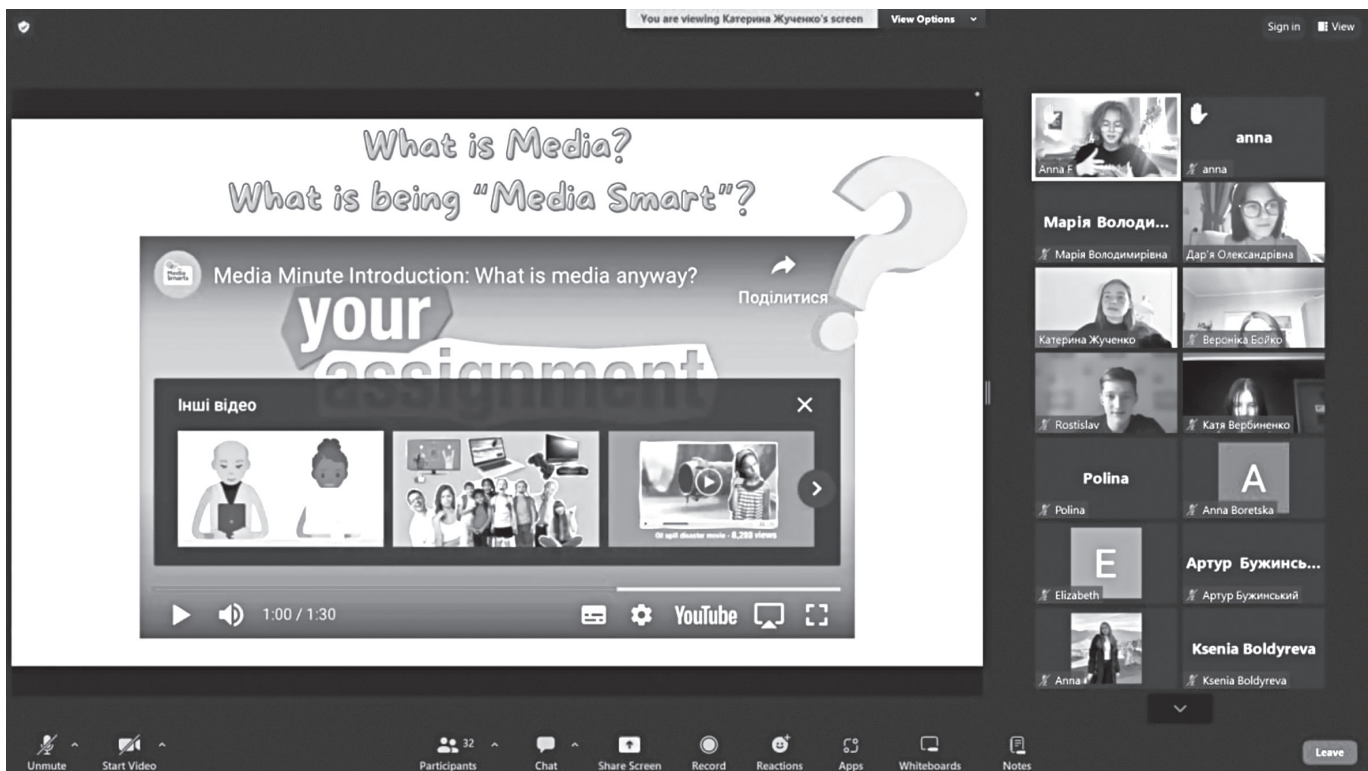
You are viewing Катерина Жученко's screen View Options

Sign in View

What is Media?
What is being "Media Smart"?

Media Smarts

Media Minute Introduction: What is media anyway?

Поділитися

your assignment

Інші відео

Oil spill disaster movie - 8,293 views

1:00 / 1:30

YouTube

Anna F

anna

anna

Марія Володи...

Марія Володимирівна

Дар'я Олександрівна

Катерина Жученко

Вероніка Бойко

Rostislav

Катя Вербиненко

Polina

Polina

A

Anna Boretska

E

Elizabeth

Артур Бужинсь...

Артур Бужинський

Anna

Ksenia Boldyreva

Ksenia Boldyreva

Unmute

Start Video

32

Participants

Chat

Share Screen

Record

Reactions

Apps

Whiteboards

Notes

Leave